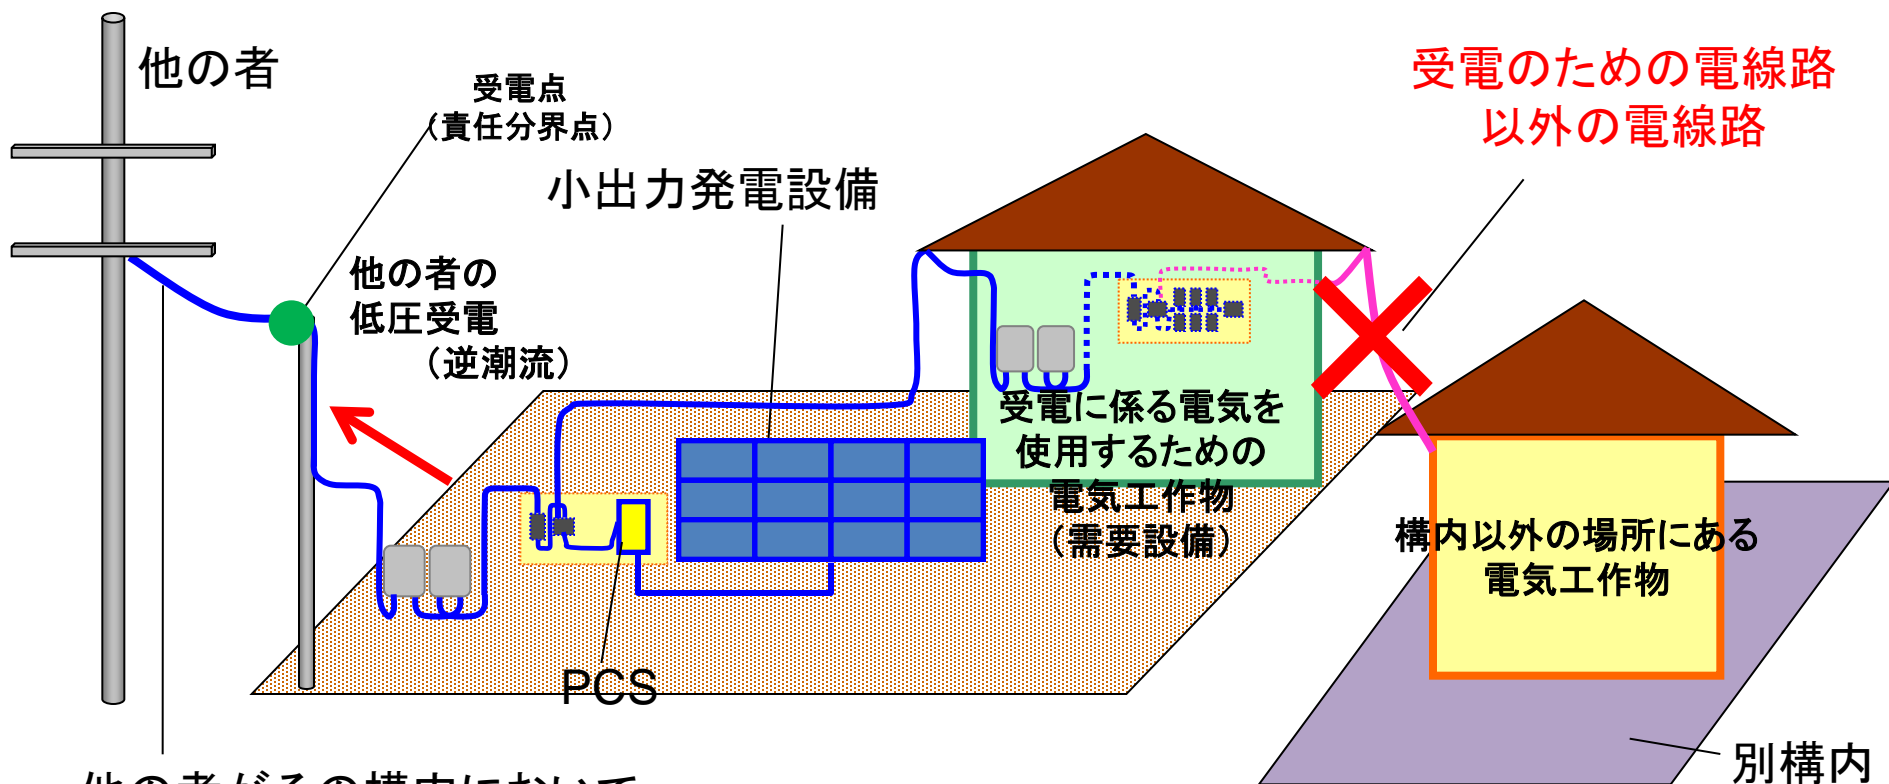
他の者

受電点
（責任分界点）

小出力発電設備

受電のための電線路
以外の電線路

他の者の
低圧受電
（逆潮流）

受電に係る電気を
使用するための
電気工作物
（需要設備）

構内以外の場所にある
電気工作物

PCS

別構内

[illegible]